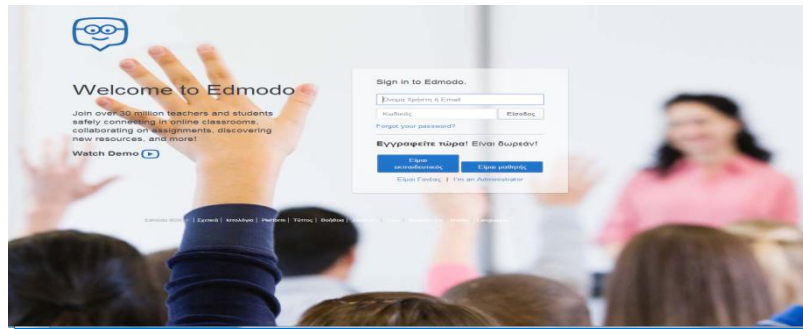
Welcome to Edmodo

Join over 30 million teachers and students safely connecting in online classrooms, collaborating on assignments, discovering new resources, and more!

Watch Demo

Sign in to Edmodo.

Όνομα Χρήστη ή Email

Κωδικός

Είσοδος

Forgot your password?

Εγγραφείτε τώρα! Είναι δωρεάν!

Είμαι εκπαιδευτικός

Είμαι μαθητής

Είμαι Γονέας | Για an Administrator

Edmodo 2015 | Σχετικά | Ιστολόγιο | Platform | Τύπος | Βοήθεια | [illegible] | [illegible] | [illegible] | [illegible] | Language